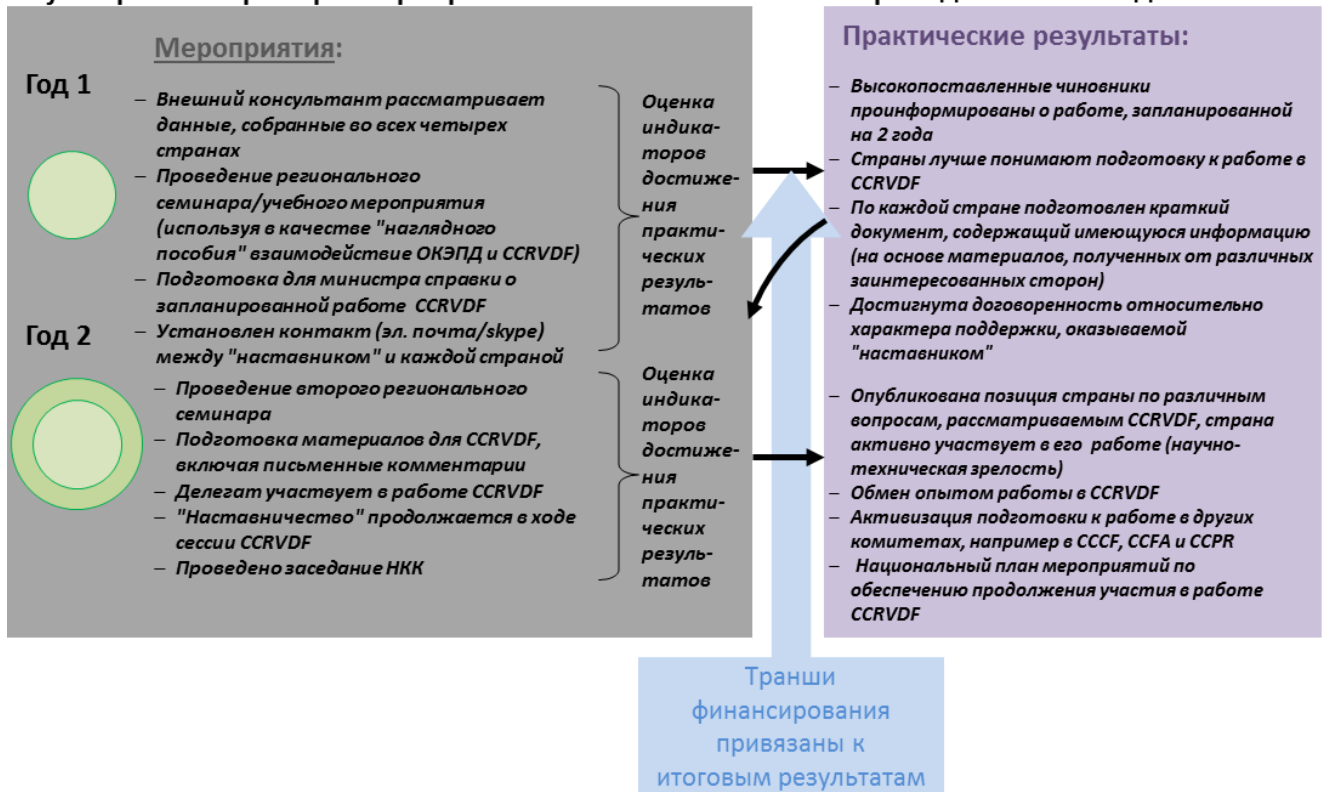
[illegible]

Мероприятия:

Год 1

– Внешний консультант рассматривает данные, собранные во всех четырех странах
– Проведение регионального семинара/учебного мероприятия (используя в качестве "наглядного пособия" взаимодействие ОКЭПД и CCRVDF)
– Подготовка для министра справки о запланированной работе CCRVDF
– Установлен контакт (эл. почта/skype) между "наставником" и каждой страной

Год 2

– Проведение второго регионального семинара
– Подготовка материалов для CCRVDF, включая письменные комментарии
– Делегат участвует в работе CCRVDF
– "Наставничество" продолжается в ходе сессии CCRVDF
– Проведено заседание НКК

Оценка индикаторов достижения практических результатов

Оценка индикаторов достижения практических результатов

Практические результаты:

– Высокопоставленные чиновники проинформированы о работе, запланированной на 2 года
– Страны лучше понимают подготовку к работе в CCRVDF
– По каждой стране подготовлен краткий документ, содержащий имеющуюся информацию (на основе материалов, полученных от различных заинтересованных сторон)
– Достигнута договоренность относительно характера поддержки, оказываемой "наставником"

– Опубликована позиция страны по различным вопросам, рассматриваемым CCRVDF, страна активно участвует в его работе (научно-техническая зрелость)
– Обмен опытом работы в CCRVDF
– Активизация подготовки к работе в других комитетах, например в CCCF, CCFA и CCPR
– Национальный план мероприятий по обеспечению продолжения участия в работе CCRVDF

Транши финансирования привязаны к итоговым результатам